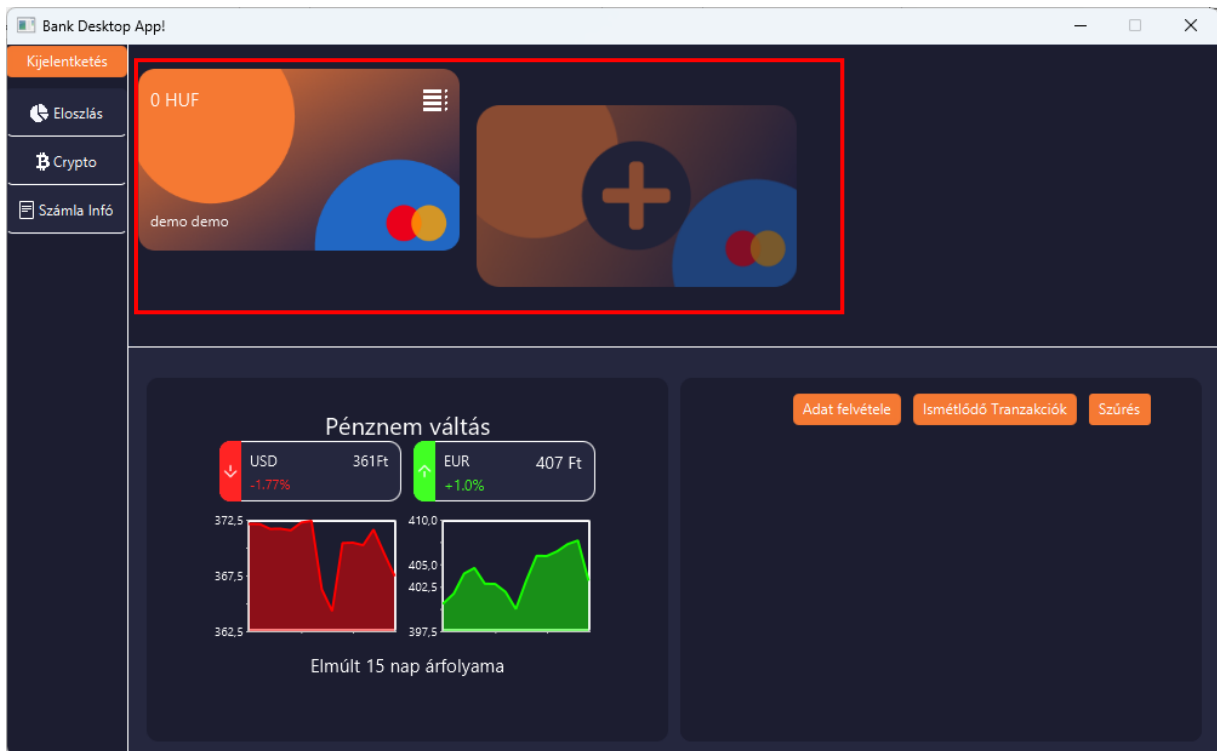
Bank Desktop App!

Kijelentkezés

Eloszlás

Crypto

Számla Infó

0 HUF

demo demo

Pénznem váltás

USD 361Ft
-1.77%

EUR 407 Ft
+1.0%

372,5
367,5
362,5

410,0
405,0
402,5
397,5

Elmúlt 15 nap árfolyama

Adat felvétele

Ismétlődő Tranzakciók

Szűrés